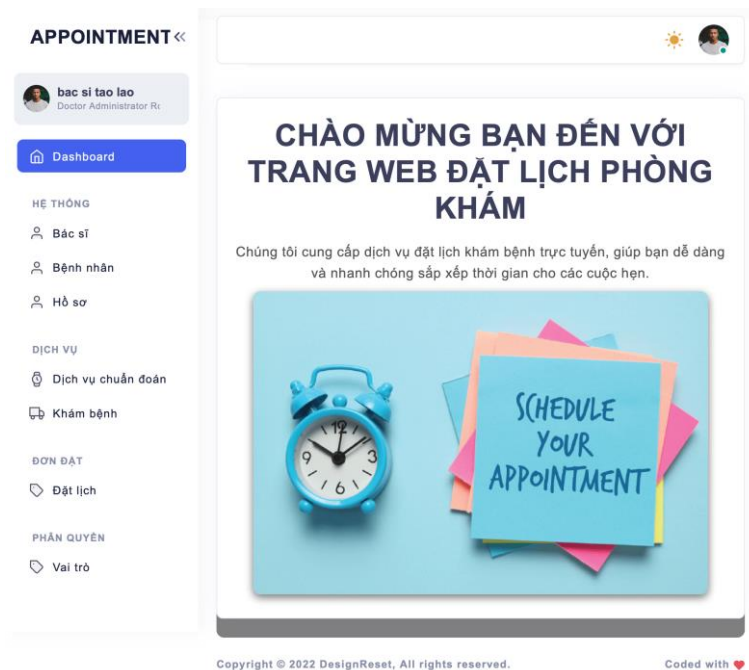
APPOINTMENT«

bac si tao lao
Doctor Administrator Ro

Dashboard

HỆ THỐNG

Bác sĩ

Bệnh nhân

Hồ sơ

DỊCH VỤ

Dịch vụ chuẩn đoán

Khám bệnh

ĐƠN ĐẶT

Đặt lịch

PHÂN QUYỀN

Vai trò

CHÀO MỪNG BẠN ĐẾN VỚI TRANG WEB ĐẶT LỊCH PHÒNG KHÁM

Chúng tôi cung cấp dịch vụ đặt lịch khám bệnh trực tuyến, giúp bạn dễ dàng và nhanh chóng sắp xếp thời gian cho các cuộc hẹn.

12 3 6 9

SCHEDULE YOUR APPOINTMENT

Copyright © 2022 DesignReset, All rights reserved.

Coded with